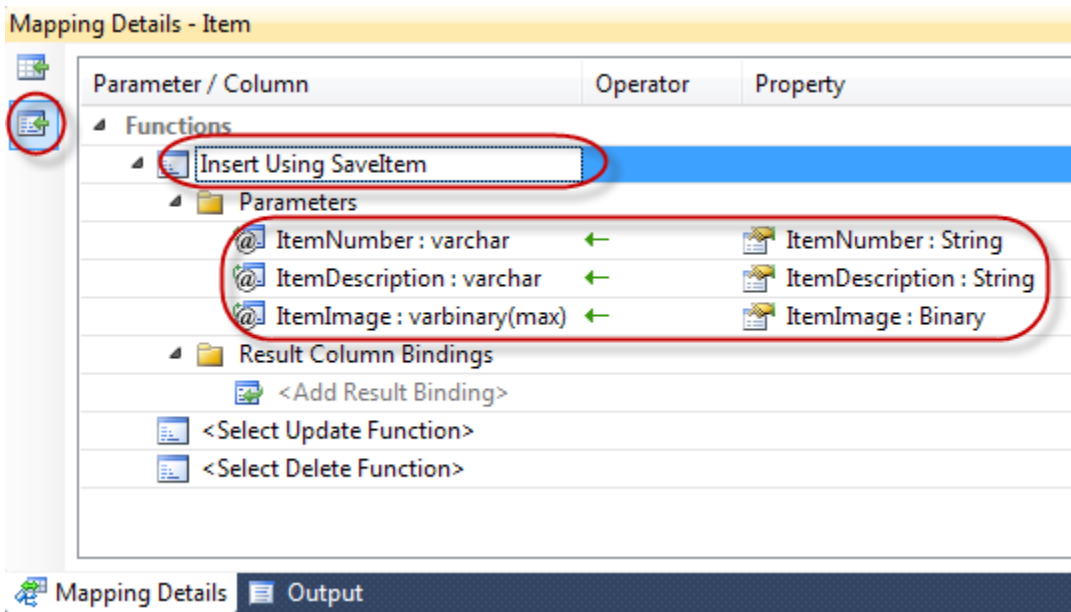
Mapping Details - Item

| Parameter / Column | Operator | Property |
|---|---|---|
| Functions | | |
| Insert Using SaveItem | | |
| Parameters | | |
| ItemNumber : varchar | ← | ItemNumber : String |
| ItemDescription : varchar | ← | ItemDescription : String |
| ItemImage : varbinary(max) | ← | ItemImage : Binary |
| Result Column Bindings | | |
| <Add Result Binding> | | |
| <Select Update Function> | | |
| <Select Delete Function> | | |

Mapping Details Output